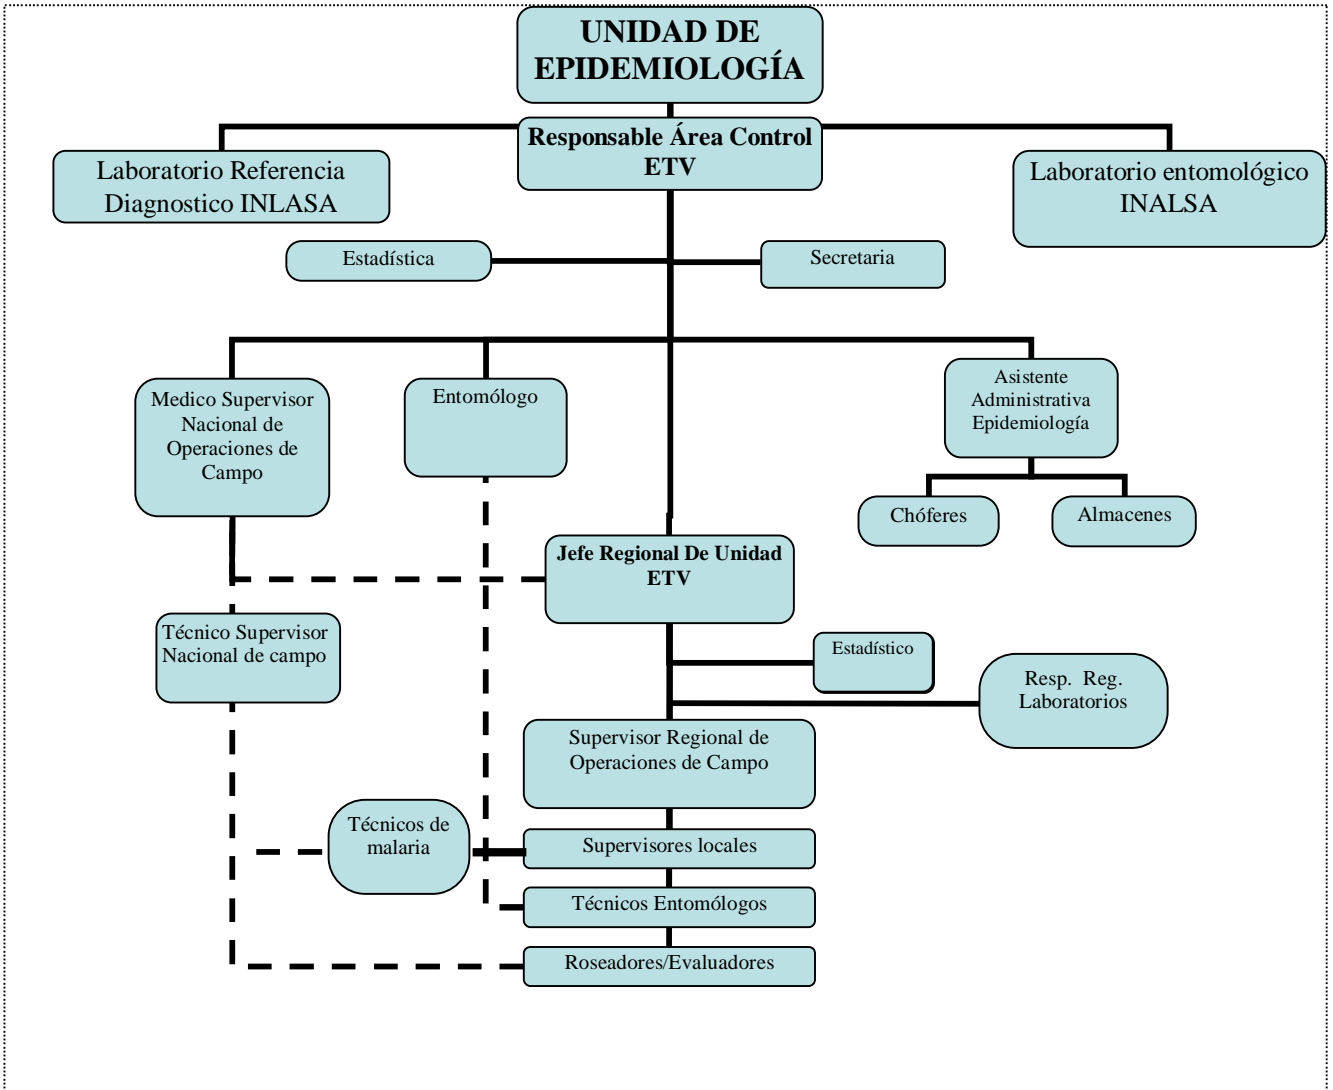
UNIDAD DE EPIDEMIOLOGÍA

Responsable Área Control ETV

Laboratorio Referencia Diagnostico INLASA

Laboratorio entomológico INALSA

Estadística

Secretaria

Medico Supervisor Nacional de Operaciones de Campo

Entomólogo

Asistente Administrativa Epidemiología

Chóferes

Almacenes

Jefe Regional De Unidad ETV

Técnico Supervisor Nacional de campo

Estadístico

Resp. Reg. Laboratorios

Supervisor Regional de Operaciones de Campo

Técnicos de malaria

Supervisores locales

Técnicos Entomólogos

Roseadores/Evaluadores